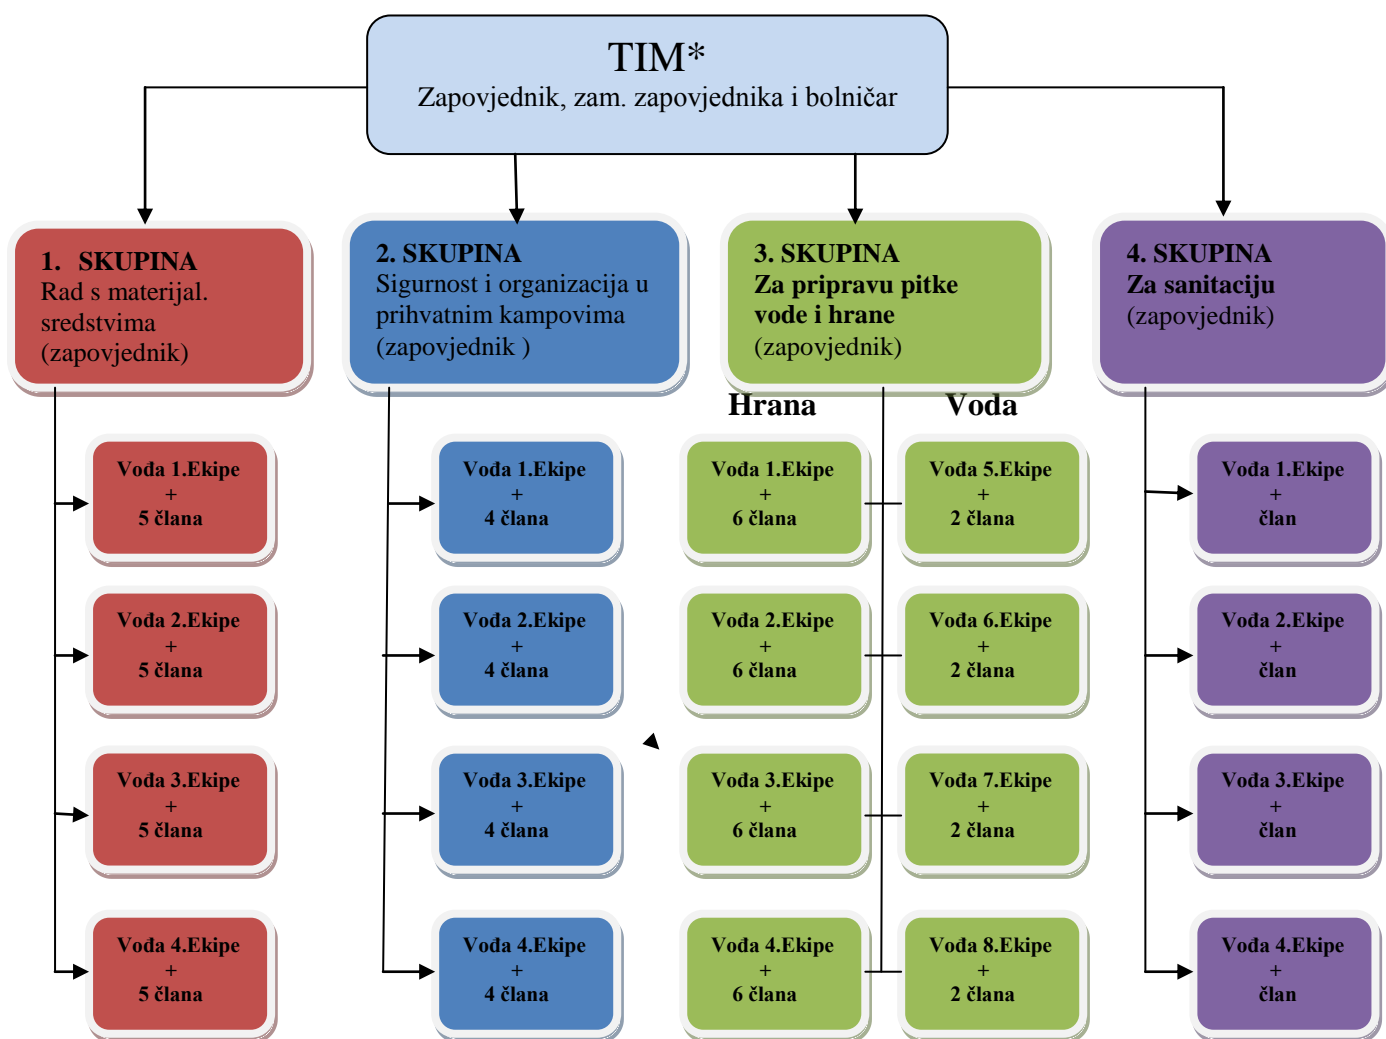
TIM*
Zapovjednik, zam. zapovjednika i bolničar

1. SKUPINA
Rad s materijal. sredstvima
(zapovjednik)

Vođa 1.Ekipe
+
5 člana

Vođa 2.Ekipe
+
5 člana

Vođa 3.Ekipe
+
5 člana

Vođa 4.Ekipe
+
5 člana

2. SKUPINA
Sigurnost i organizacija u prihvatnim kampovima
(zapovjednik )

Vođa 1.Ekipe
+
4 člana

Vođa 2.Ekipe
+
4 člana

Vođa 3.Ekipe
+
4 člana

Vođa 4.Ekipe
+
4 člana

3. SKUPINA
Za pripravu pitke vode i hrane
(zapovjednik)

Hrana

Vođa 1.Ekipe
+
6 člana

Vođa 2.Ekipe
+
6 člana

Vođa 3.Ekipe
+
6 člana

Vođa 4.Ekipe
+
6 člana

Voda

Vođa 5.Ekipe
+
2 člana

Vođa 6.Ekipe
+
2 člana

Vođa 7.Ekipe
+
2 člana

Vođa 8.Ekipe
+
2 člana

4. SKUPINA
Za sanitaciju
(zapovjednik)

Vođa 1.Ekipe
+
član

Vođa 2.Ekipe
+
član

Vođa 3.Ekipe
+
član

Vođa 4.Ekipe
+
član